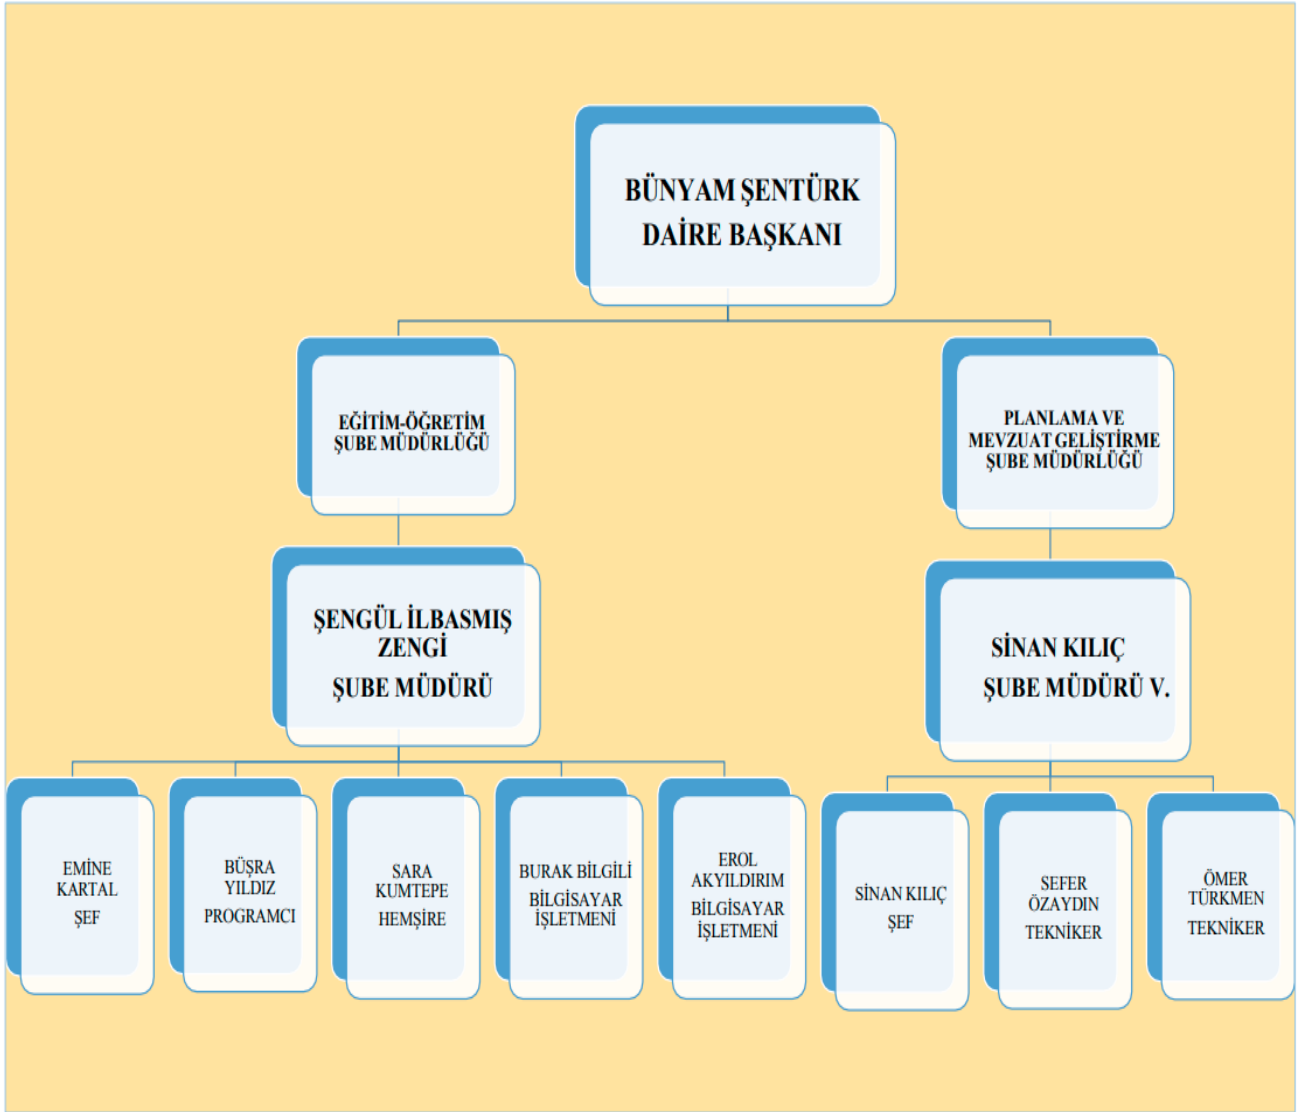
BÜNYAM ŞENTÜRK
DAİRE BAŞKANI

EĞİTİM-ÖĞRETİM
ŞUBE MÜDÜRLÜĞÜ

PLANLAMA VE
MEVZUAT GELİŞTİRME
ŞUBE MÜDÜRLÜĞÜ

ŞENGÜL İLBASMIŞ
ZENGİ
ŞUBE MÜDÜRÜ

SİNAN KILIÇ
ŞUBE MÜDÜRÜ V.

EMİNE
KARTAL
ŞEF

BÜŞRA
YILDIZ
PROGRAMCI

SARA
KUMTEPE
HEMŞİRE

BURAK BİLGİLİ
BİLGİSAYAR
İŞLETMENİ

EROL
AKYILDIRIM
BİLGİSAYAR
İŞLETMENİ

SİNAN KILIÇ
ŞEF

SEFER
ÖZAYDIN
TEKNİKER

ÖMER
TÜRKMEN
TEKNİKER